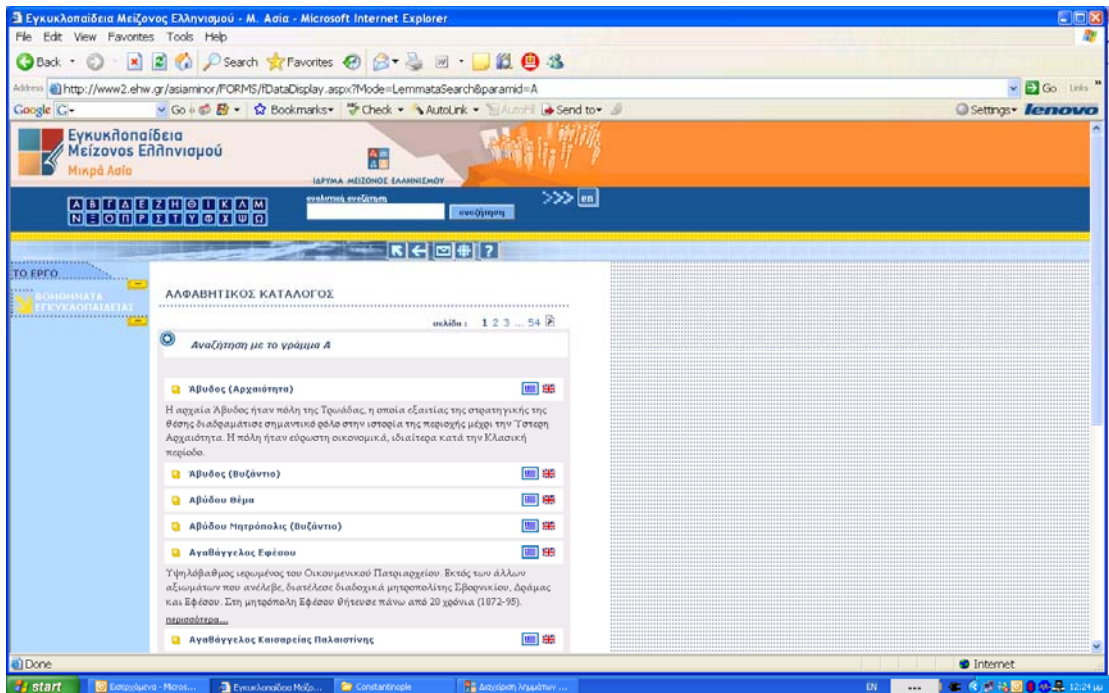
Εγκυκλοπαίδεια Μείζονος Ελληνισμού - Μ. Ασία - Microsoft Internet Explorer

File Edit View Favorites Tools Help

Back Search Favorites

Address http://www2.ehw.gr/asiaminor/FORMS/fDataDisplay.aspx?Mode=LemmataSearch&paramid=A

Go Links

Google G- Go Bookmarks Check AutoLink AutoFill Send to Settings lenovo

Εγκυκλοπαίδεια Μείζονος Ελληνισμού
Μικρά Ασία

ΙΔΡΥΜΑ ΜΕΙΖΟΝΟΣ ΕΛΛΗΝΙΣΜΟΥ

Α Β Γ Δ Ε Ζ Η Θ Ι Κ Λ Μ
Ν Ξ Ο Π Ρ Σ Τ Υ Φ Χ Ψ Ω

αναλυτική αναζήτηση

αναζήτηση

>>> en

ΤΟ ΕΡΓΟ

ΒΟΗΘΗΜΑΤΑ ΕΓΚΥΚΛΟΠΑΙΔΕΙΑΣ

ΑΛΦΑΒΗΤΙΚΟΣ ΚΑΤΑΛΟΓΟΣ

σελίδα: 1 2 3 ... 54

Αναζήτηση με το γράμμα Α

Άβυδος (Αρχαιότητα)

Η αρχαία Άβυδος ήταν πόλη της Τρωάδας, η οποία εξαιτίας της στρατηγικής της θέσης διαδραμάτισε σημαντικό ρόλο στην ιστορία της περιοχής μέχρι την Ύστερη Αρχαιότητα. Η πόλη ήταν εύρωστη οικονομικά, ιδιαίτερα κατά την Κλασική περίοδο.

Άβυδος (Βυζάντιο)

Αβύδου θέμα

Αβύδου Μητρόπολις (Βυζάντιο)

Αγαθάγγελος Εφέσου

Υψηλόβαθμος ιερωμένος του Οικουμενικού Πατριαρχείου. Εκτός των άλλων αξιωμάτων που ανέλαβε, διατέλεσε διαδοχικά μητροπολίτης Σβορνικίου, Δράμας και Εφέσου. Στη μητρόπολη Εφέσου θήτευσε πάνω από 20 χρόνια (1872-95).

περισσότερα...

Αγαθάγγελος Καισαρείας Παλαιστίνης

Done

Internet

start Εισερχόμενα - Micros... Εγκυκλοπαίδεια Μείζ... Constantinople Διαχείριση λημμάτων ...

EN 12:24 μμ